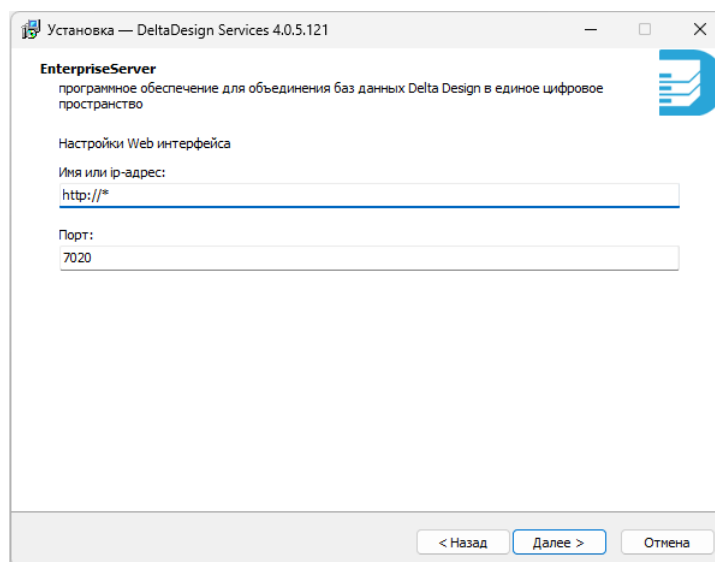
Установка — DeltaDesign Services 4.0.5.121

EnterpriseServer
программное обеспечение для объединения баз данных Delta Design в единое цифровое пространство

Настройки Web интерфейса

Имя или ip-адрес:
http://*

Порт:
7020

< Назад
Далее >
Отмена